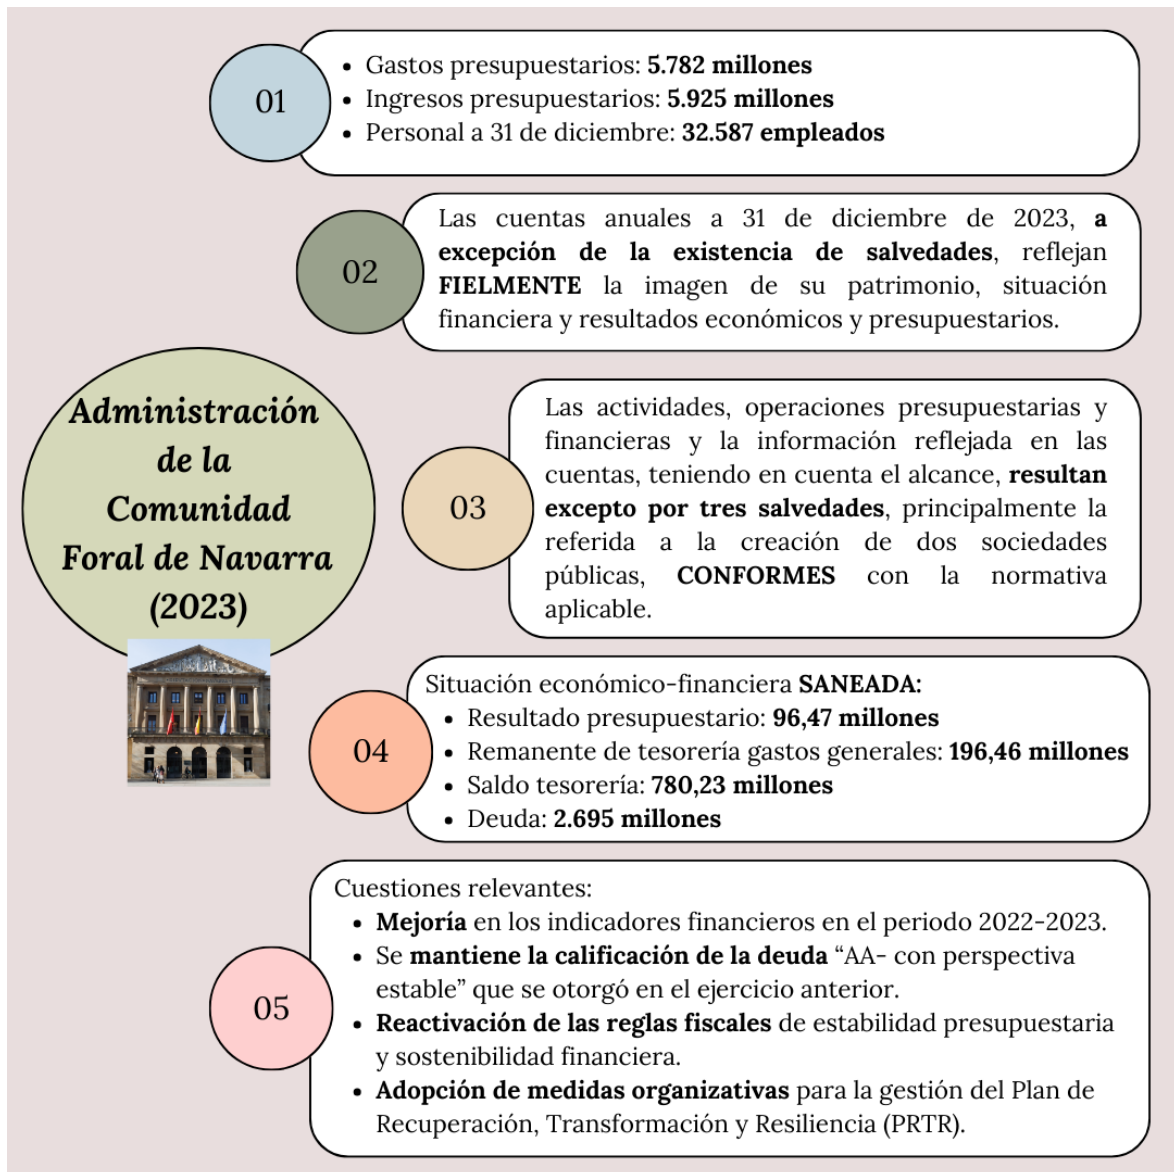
Administración de la Comunidad Foral de Navarra (2023)

01
- Gastos presupuestarios: 5.782 millones
- Ingresos presupuestarios: 5.925 millones
- Personal a 31 de diciembre: 32.587 empleados

02
Las cuentas anuales a 31 de diciembre de 2023, a excepción de la existencia de salvedades, reflejan FIELMENTE la imagen de su patrimonio, situación financiera y resultados económicos y presupuestarios.

03
Las actividades, operaciones presupuestarias y financieras y la información reflejada en las cuentas, teniendo en cuenta el alcance, resultan excepto por tres salvedades, principalmente la referida a la creación de dos sociedades públicas, CONFORMES con la normativa aplicable.

04
Situación económico-financiera SANEADA:
- Resultado presupuestario: 96,47 millones
- Remanente de tesorería gastos generales: 196,46 millones
- Saldo tesorería: 780,23 millones
- Deuda: 2.695 millones

05
Cuestiones relevantes:
- Mejoría en los indicadores financieros en el periodo 2022-2023.
- Se mantiene la calificación de la deuda “AA- con perspectiva estable” que se otorgó en el ejercicio anterior.
- Reactivación de las reglas fiscales de estabilidad presupuestaria y sostenibilidad financiera.
- Adopción de medidas organizativas para la gestión del Plan de Recuperación, Transformación y Resiliencia (PRTR).